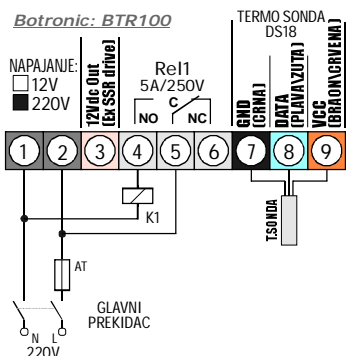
Botronic: BTR100

TERMO SONDA
DS18

NAPAJANJE:
☐12V
■220V

12Vdc Out
[Ex SSR drive]

Rel1
5A/250V
C
NO
NC

GND
[CRNA]

DATA
[PLAVA\ZUTA]

VCC
[BRAON\CRVENA]

1 2 3 4 5 6 7 8 9

K1

AT

T.SONDA

GLAVNI
PREKIDAC

N L
220V